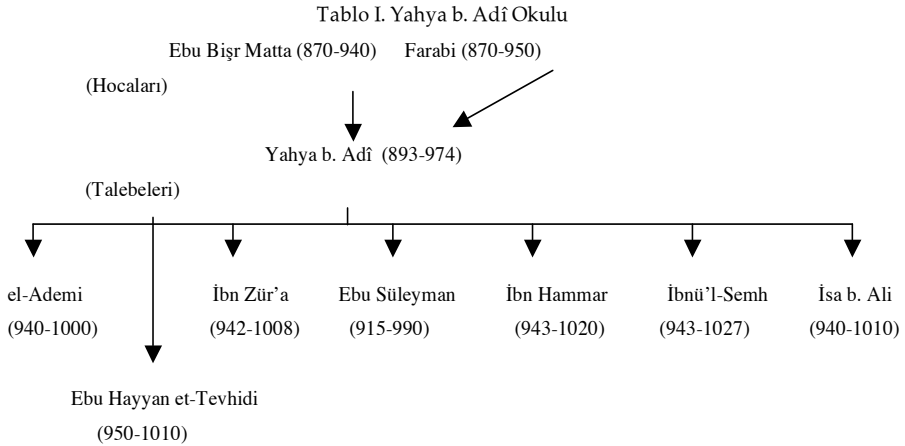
Tablo I. Yahya b. Adî Okulu

Ebu Bişr Matta (870-940)  Farabi (870-950)

(Hocaları)

Yahya b. Adî (893-974)

(Talebeleri)

el-Ademi (940-1000)

İbn Zür'a (942-1008)

Ebu Süleyman (915-990)

İbn Hammar (943-1020)

İbnü'l-Semh (943-1027)

İsa b. Ali (940-1010)

Ebu Hayyan et-Tevhidi (950-1010)